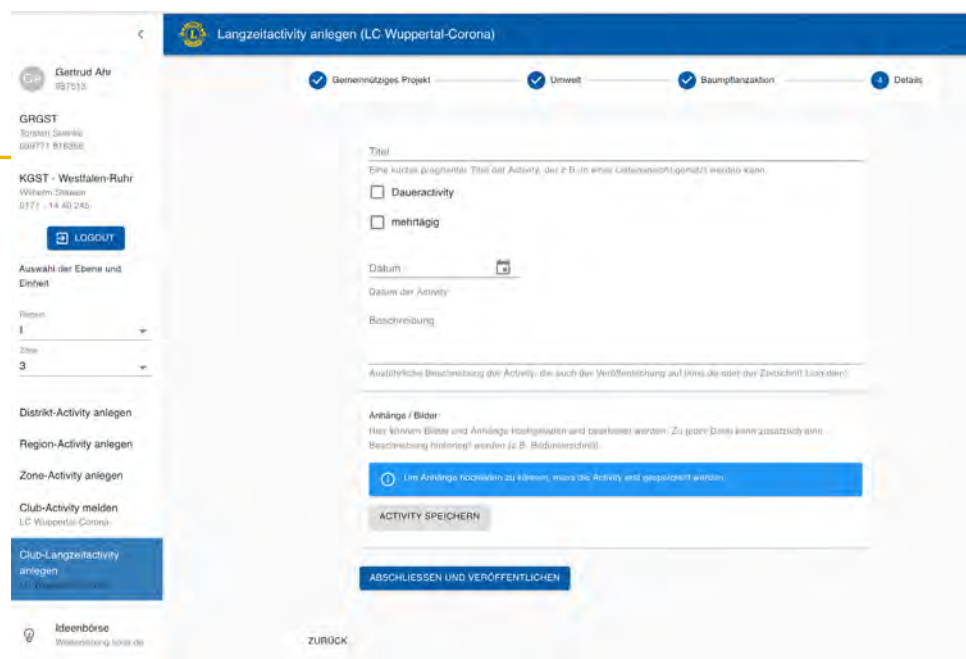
Langzeitactivity anlegen (LC Wuppertal-Corona)

GA Gertrud Ahr
987513

GRGST
Torsten Sennlis
089771 816356

KGST - Westfalen-Ruhr
Wilhelm Stiewen
0171 - 14 40 245

LOGOUT

Auswahl der Ebene und Einheit

Region
I

Zone
3

Distrikt-Activity anlegen

Region-Activity anlegen

Zone-Activity anlegen

Club-Activity melden
LC Wuppertal-Corona

Club-Langzeitactivity anlegen
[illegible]

Ideenbörse
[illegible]

Gemeinnütziges Projekt — Umwelt — Baumpflanzaktion — 4 Details

Titel
Eine kurzer prägnanter Titel der Activity, der z.B. in einer Listenansicht gemacht werden kann.

Daueractivity

mehrtägig

Datum
Datum der Activity

Beschreibung

Ausführliche Beschreibung der Activity, die auch der Veröffentlichung auf lions.de oder der Zeitschrift Lion dient

Anhänge / Bilder
Hier können Bilder und Anhänge hochgeladen und bearbeitet werden. Zu jeder Datei kann zusätzlich eine Beschreibung hinterlegt werden (z.B. Bildunterschrift).

Um Anhänge hochladen zu können, muss die Activity erst gespeichert werden.

ACTIVITY SPEICHERN

ABSCHLIESSEN UND VERÖFFENTLICHEN

ZURÜCK